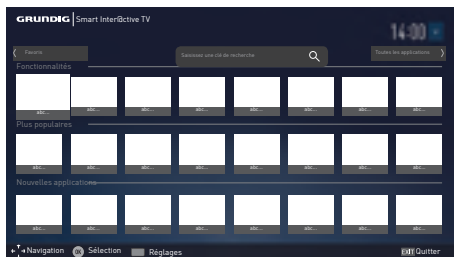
GRUNDIG | Smart Inter@ctive TV

14:00

Favoris

Saisissez une clé de recherche

Toutes les applications

Fonctionnalités

abc... abc... abc... abc... abc... abc... abc... abc...

Plus populaires

abc... abc... abc... abc... abc... abc... abc... abc...

Nouvelles applications

abc... abc... abc... abc... abc... abc... abc... abc...

Navigation OK Sélection Réglages EXIT Quitter